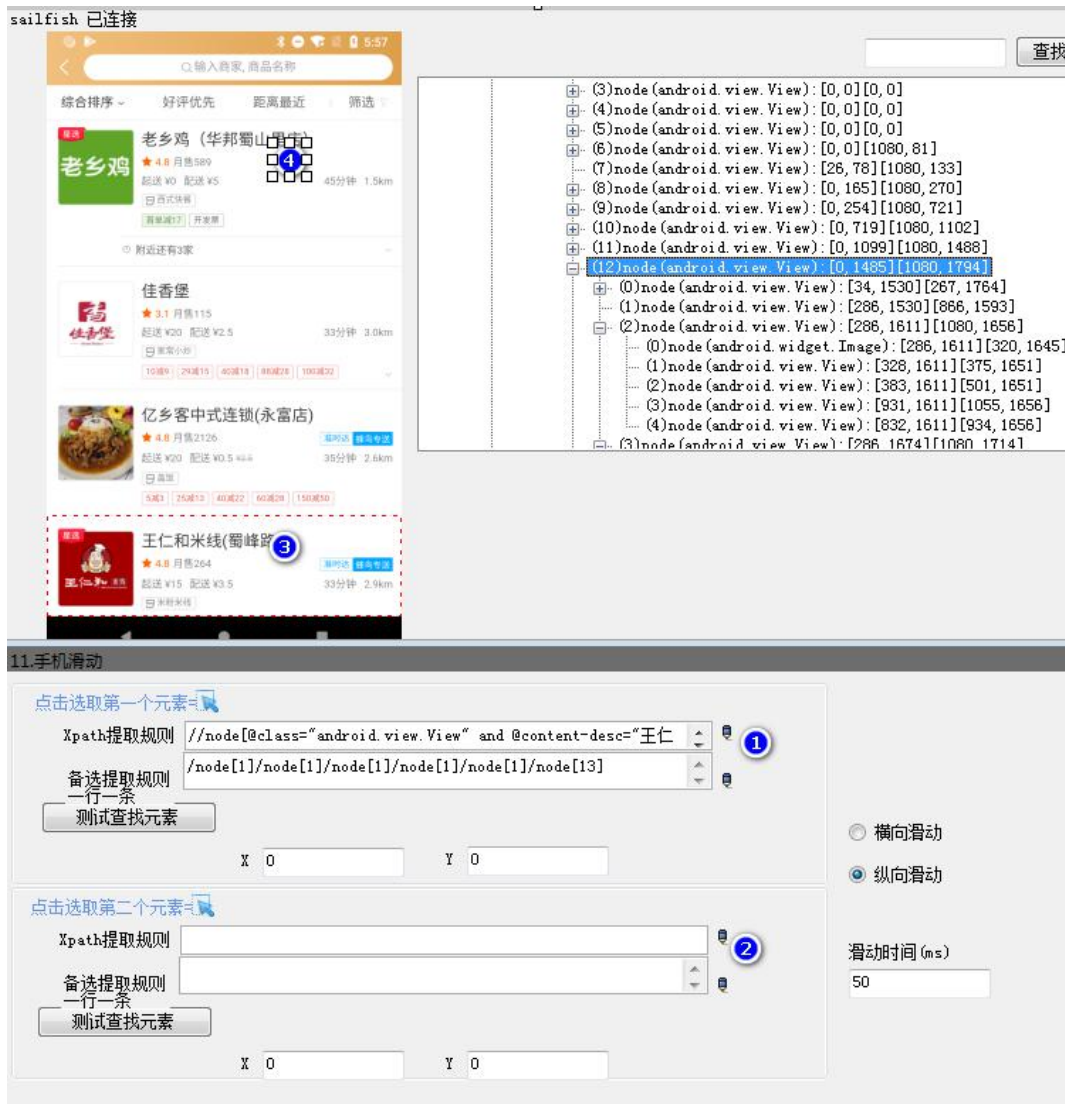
sailfish 已连接

5:57

输入商家, 商品名称

综合排序 好评优先 距离最近 筛选

老乡鸡（华邦蜀山里店）
4
老乡鸡
4.8 月售589
起送 ¥0 配送 ¥5 45分钟 1.5km
附近还有3家

佳香堡
3.1 月售115
起送 ¥20 配送 ¥2.5 33分钟 3.0km

亿乡客中式连锁(永富店)
4.8 月售2126
起送 ¥20 配送 ¥0.5 35分钟 2.6km

王仁和米线(蜀峰路
3
4.8 月售264
起送 ¥15 配送 ¥3.5 33分钟 2.9km

查找

(3)node(android.view.View):[0,0][0,0]
(4)node(android.view.View):[0,0][0,0]
(5)node(android.view.View):[0,0][0,0]
(6)node(android.view.View):[0,0][1080,81]
(7)node(android.view.View):[26,78][1080,133]
(8)node(android.view.View):[0,165][1080,270]
(9)node(android.view.View):[0,254][1080,721]
(10)node(android.view.View):[0,719][1080,1102]
(11)node(android.view.View):[0,1099][1080,1488]
(12)node(android.view.View):[0,1485][1080,1794]
(0)node(android.view.View):[34,1530][267,1764]
(1)node(android.view.View):[286,1530][866,1593]
(2)node(android.view.View):[286,1611][1080,1656]
(0)node(android.widget.Image):[286,1611][320,1645]
(1)node(android.view.View):[328,1611][375,1651]
(2)node(android.view.View):[383,1611][501,1651]
(3)node(android.view.View):[931,1611][1055,1656]
(4)node(android.view.View):[832,1611][934,1656]
(3)node(android.view.View):[286,1674][1080,1714]

11.手机滑动

点击选取第一个元素
Xpath提取规则 //node[@class="android.view.View" and @content-desc="王仁
1
备选提取规则一行一条 /node[1]/node[1]/node[1]/node[1]/node[1]/node[13]
测试查找元素
X 0 Y 0

横向滑动
纵向滑动

点击选取第二个元素
Xpath提取规则
2
备选提取规则一行一条
测试查找元素
X 0 Y 0

滑动时间(ms)
50